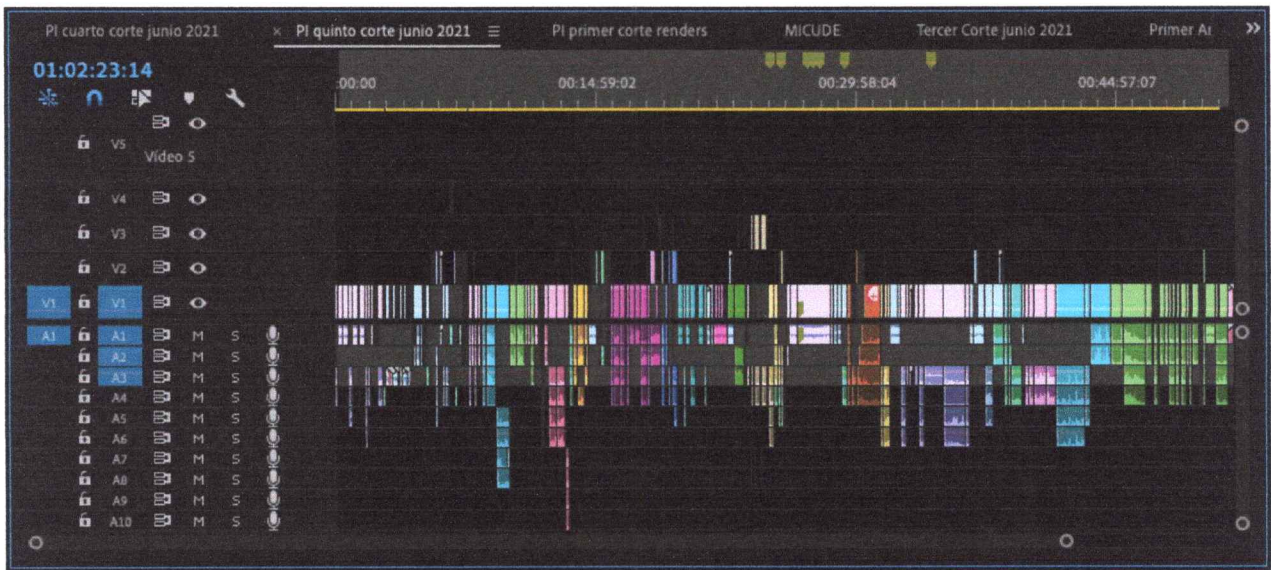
PI cuarto corte junio 2021 × PI quinto corte junio 2021 ≡ PI primer corte renders MICUDE Tercer Corte junio 2021 Primer Ar »

01:02:23:14

:00:00 00:14:59:02 00:29:58:04 00:44:57:07

V5 Video 5
V4
V3
V2
V1 V1
A1 A1 M S
A2 M S
A3 M S
A4 M S
A5 M S
A6 M S
A7 M S
A8 M S
A9 M S
A10 M S